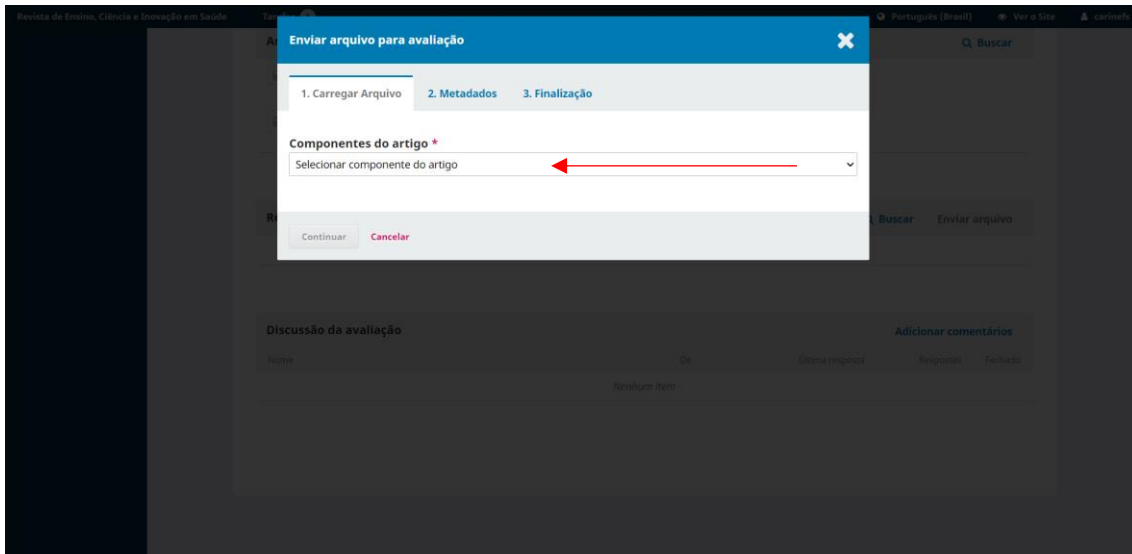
Revista de Ensino, Ciência e Inovação em Saúde Tar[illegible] Português (Brasil) Ver o Site carinefe

Ar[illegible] Buscar

Enviar arquivo para avaliação

1. Carregar Arquivo 2. Metadados 3. Finalização

Componentes do artigo *

Selecionar componente do artigo

Continuar Cancelar

Re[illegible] Buscar Enviar arquivo

Discussão da avaliação Adicionar comentários

Nome De Última resposta Respostas Fechado

Nenhum item